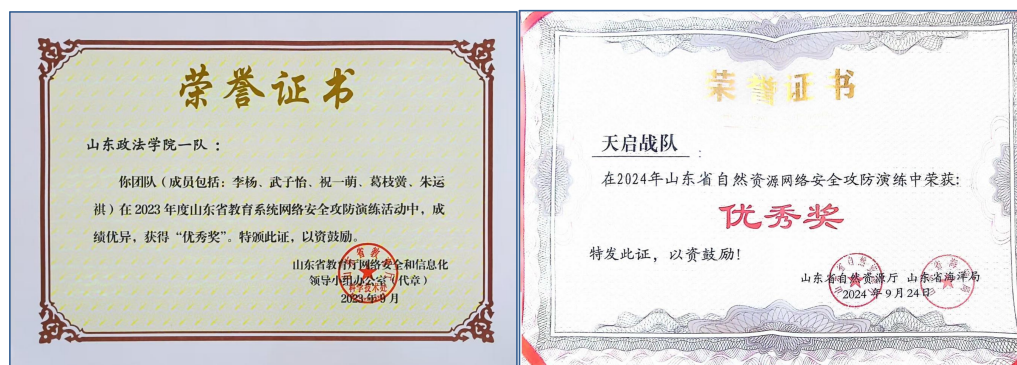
荣誉证书

山东政法学院一队：

你团队（成员包括：李杨、武子怡、祝一萌、葛枝黉、朱运祺）在2023年度山东省教育系统网络安全攻防演练活动中，成绩优异，获得"优秀奖"。特颁此证，以资鼓励。

山东省教育厅网络安全和信息化领导小组办公室（代章）
2023年9月

荣誉证书

天启战队

在2024年山东省自然资源网络安全攻防演练中荣获：

优秀奖

特发此证，以资鼓励！

山东省自然资源厅 山东省海洋局
2024年9月24日